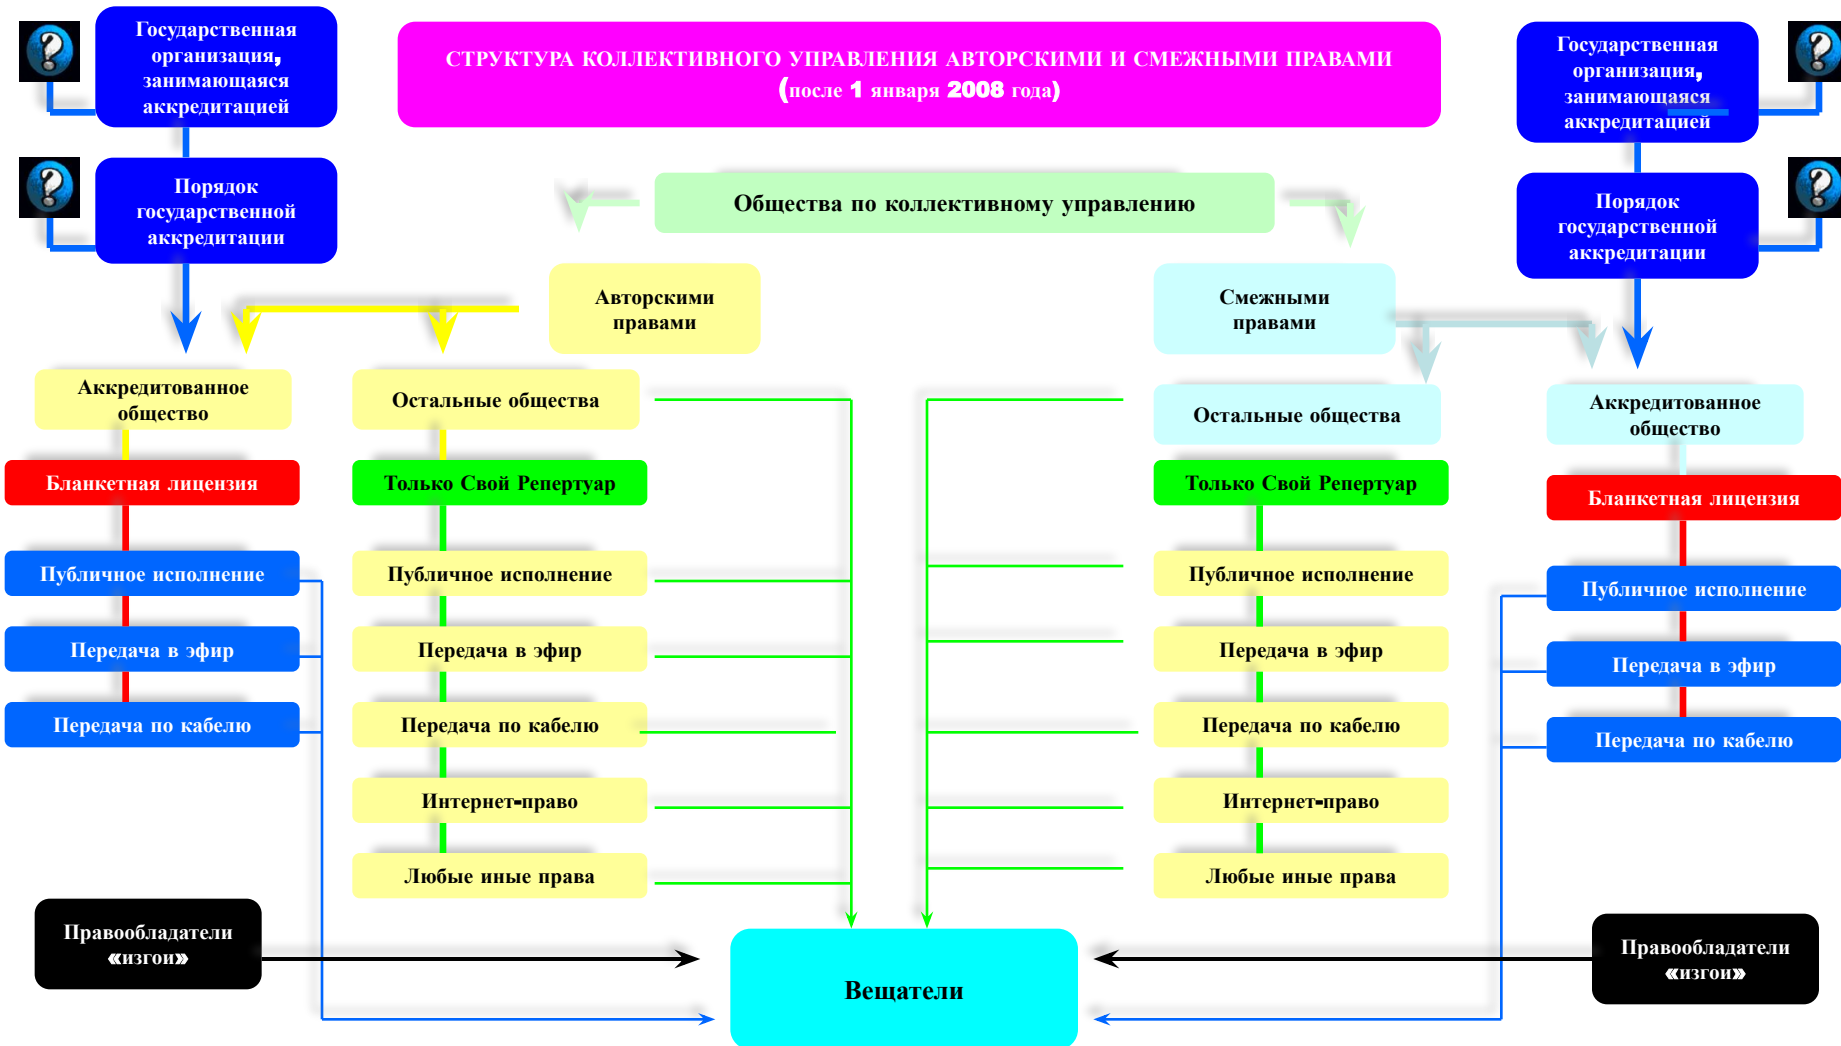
Государственная организация, занимающаяся аккредитацией

СТРУКТУРА КОЛЛЕКТИВНОГО УПРАВЛЕНИЯ АВТОРСКИМИ И СМЕЖНЫМИ ПРАВАМИ (после 1 января 2008 года)

Государственная организация, занимающаяся аккредитацией

Порядок государственной аккредитации

Общества по коллективному управлению

Порядок государственной аккредитации

Авторскими правами

Смежными правами

Аккредитованное общество

Остальные общества

Остальные общества

Аккредитованное общество

Бланкетная лицензия

Только Свой Репертуар

Только Свой Репертуар

Бланкетная лицензия

Публичное исполнение

Публичное исполнение

Публичное исполнение

Публичное исполнение

Передача в эфир

Передача в эфир

Передача в эфир

Передача в эфир

Передача по кабелю

Передача по кабелю

Передача по кабелю

Передача по кабелю

Интернет-право

Интернет-право

Любые иные права

Любые иные права

Правообладатели «изгои»

Вещатели

Правообладатели «изгои»